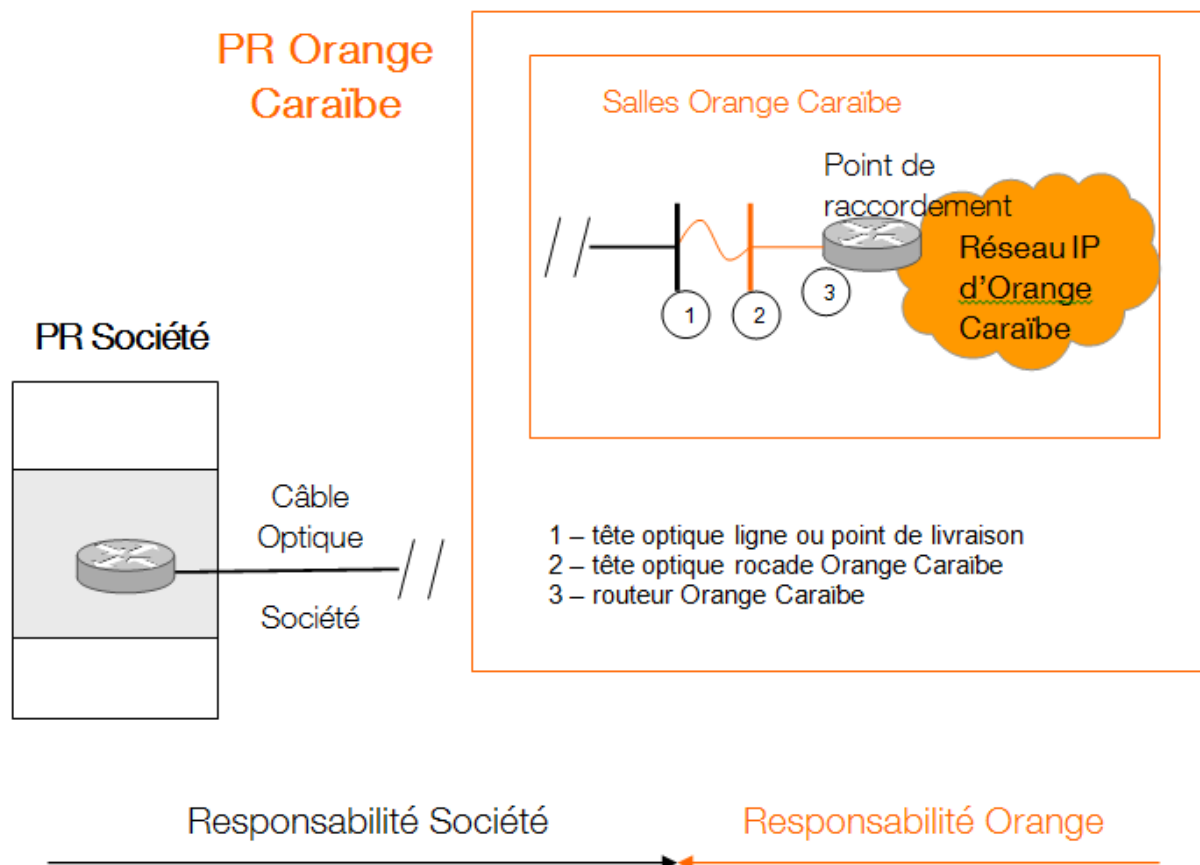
PR Orange Caraïbe

Salles Orange Caraïbe

Point de raccordement

Réseau IP d'Orange Caraïbe

1

2

3

PR Société

Câble Optique

Société

1 – tête optique ligne ou point de livraison
2 – tête optique rocade Orange Caraibe
3 – routeur Orange Caraibe

Responsabilité Société

Responsabilité Orange